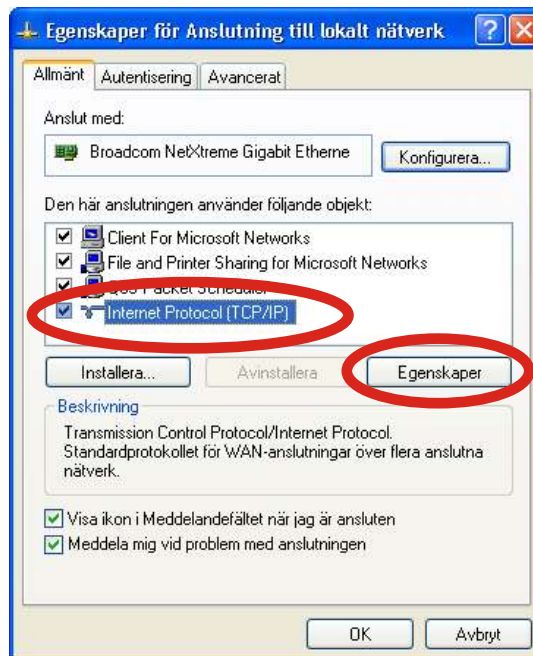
Egenskaper för Anslutning till lokalt nätverk

Allmänt | Autentisering | Avancerat

Anslut med:

Broadcom NetXtreme Gigabit Etherne

Konfigurera...

Den här anslutningen använder följande objekt:

Client For Microsoft Networks
File and Printer Sharing for Microsoft Networks
QoS Packet Scheduler
Internet Protocol (TCP/IP)

Installera... | Avinstallera | Egenskaper

Beskrivning

Transmission Control Protocol/Internet Protocol. Standardprotokollet för WAN-anslutningar över flera anslutna nätverk.

Visa ikon i Meddelandefältet när jag är ansluten
Meddela mig vid problem med anslutningen

OK | Avbryt